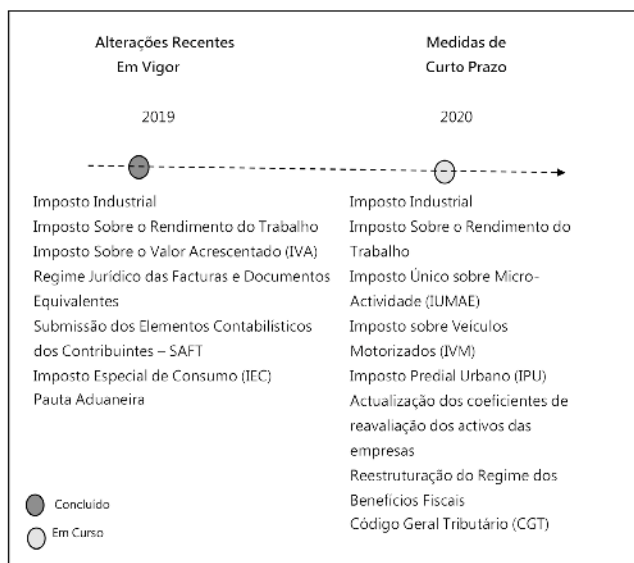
Alterações Recentes
Em Vigor

2019

Imposto Industrial
Imposto Sobre o Rendimento do Trabalho
Imposto Sobre o Valor Acrescentado (IVA)
Regime Jurídico das Facturas e Documentos Equivalentes
Submissão dos Elementos Contabilísticos dos Contribuintes – SAFT
Imposto Especial de Consumo (IEC)
Pauta Aduaneira

Medidas de
Curto Prazo

2020

Imposto Industrial
Imposto Sobre o Rendimento do Trabalho
Imposto Único sobre Micro-Actividade (IUMAE)
Imposto sobre Veiculos Motorizados (IVM)
Imposto Predial Urbano (IPU)
Actualização dos coeficientes de reavaliação dos activos das empresas
Reestruturação do Regime dos Benefícios Fiscais
Código Geral Tributário (CGT)

Concluído
Em Curso